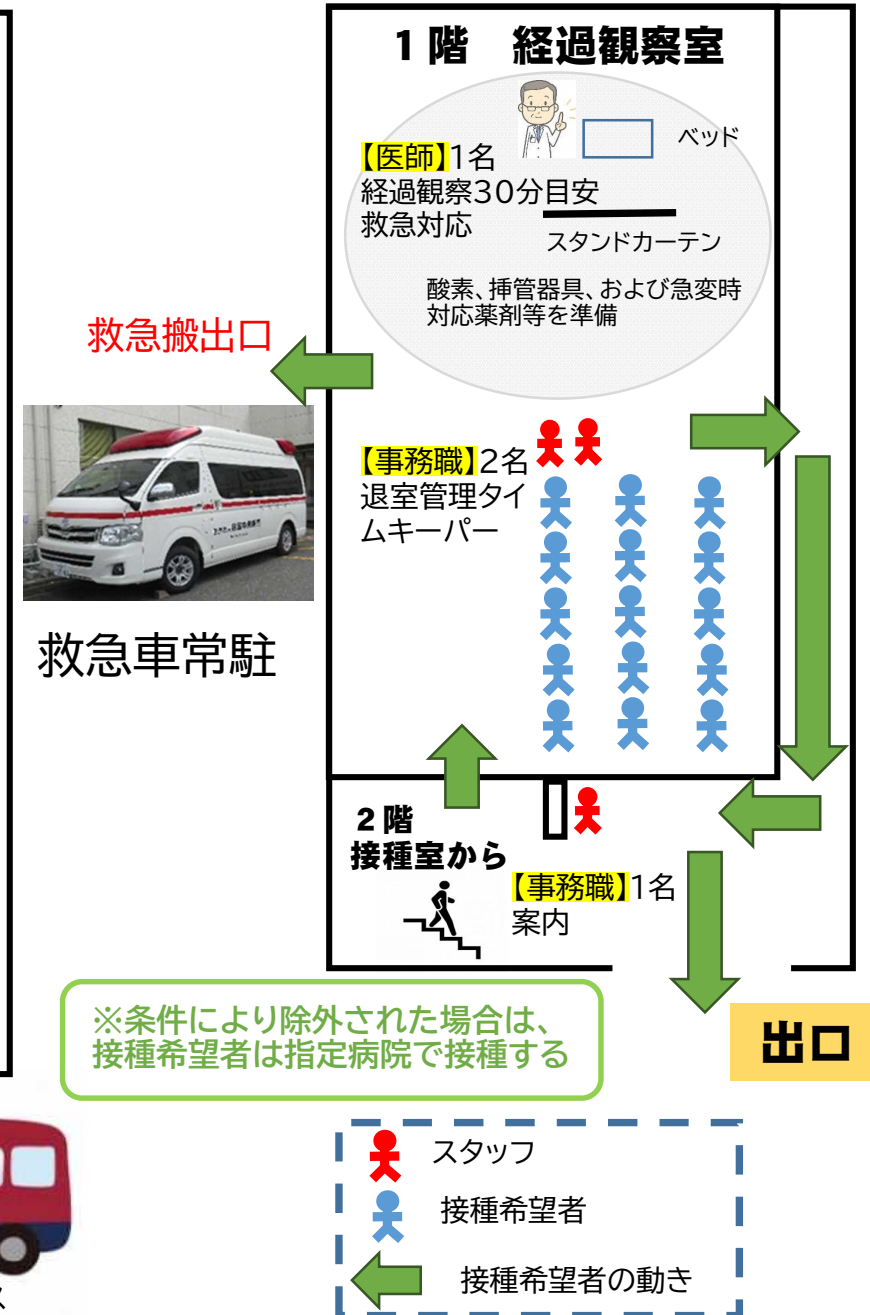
1階　経過観察室

ベッド

【医師】1名
経過観察30分目安
救急対応

スタンドカーテン

酸素、挿管器具、および急変時対応薬剤等を準備

救急搬出口

【事務職】2名
退室管理タイムキーパー

救急車常駐

2階
接種室から

【事務職】1名
案内

※条件により除外された場合は、接種希望者は指定病院で接種する

出口

スタッフ
接種希望者
接種希望者の動き